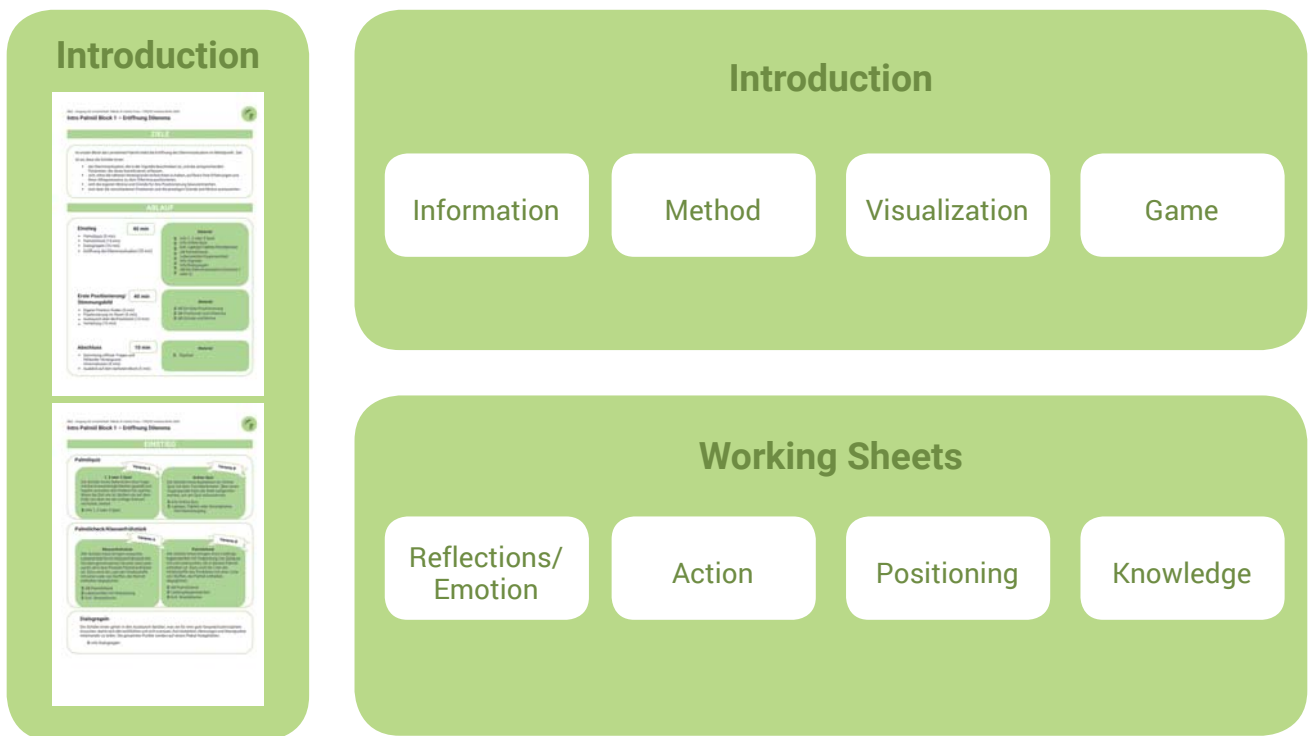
Introduction

Intro Palmöl Block 1 – Eröffnung Dilemma

ZIELE

ABLAUF

Einstieg

60 min

Erste Positionierung/ Stimmungsbild

40 min

Abschluss

10 min

Intro Palmöl Block 1 – Eröffnung Dilemma

EINSTIEG

Palmölquiz

Palmölcheck/Klassenfrühstück

Dialogregeln

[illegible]

Introduction

Information

Method

Visualization

Game

Working Sheets

Reflections/ Emotion

Action

Positioning

Knowledge